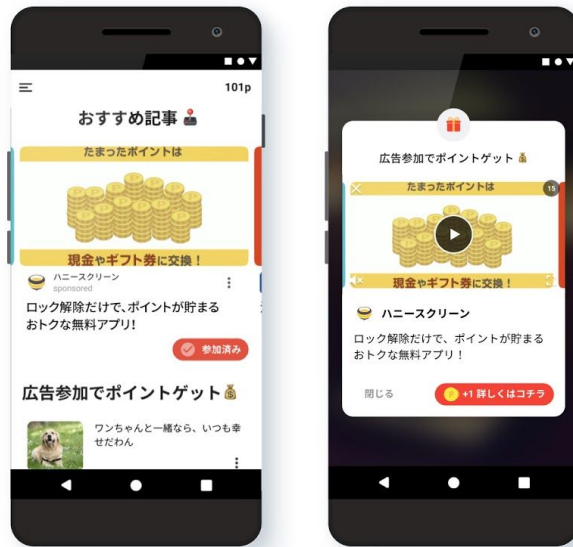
101p

おすすめ記事

たまったポイントは

現金やギフト券に交換！

ハニースクリーン
sponsored

ロック解除だけで、ポイントが貯まるおトクな無料アプリ！

参加済み

広告参加でポイントゲット

ワンちゃんと一緒なら、いつも幸せだわん

広告参加でポイントゲット

たまったポイントは

15

現金やギフト券に交換！

ハニースクリーン

ロック解除だけで、ポイントが貯まるおトクな無料アプリ！

閉じる

+1 詳しくはコチラ